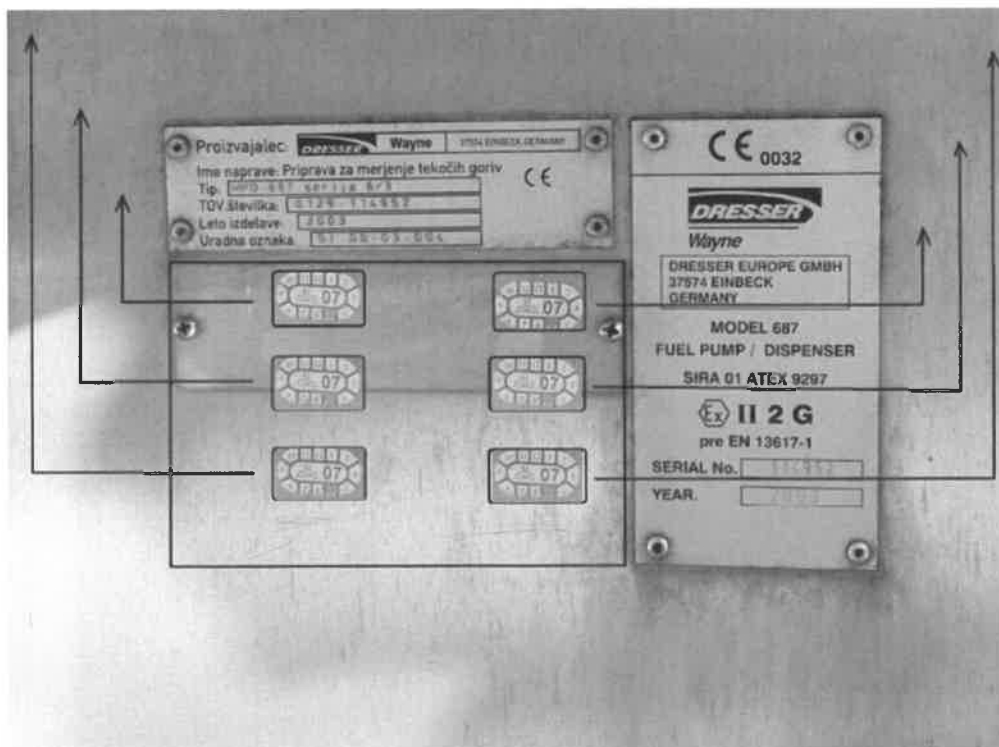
Proizvajalec: DRESSER Wayne 37574 EINBECK GERMANY
Ime naprave: Priprava za merjenje tekočih goriv
Tip: HPD 687 serija 6/3
TÜV številka: 0129 114552
Leto izdelave: 2003
Uradna oznaka: SI 00-03-004
CE

07
07
07
07
07
07

CE 0032
DRESSER
Wayne
DRESSER EUROPE GMBH
37574 EINBECK
GERMANY
MODEL 687
FUEL PUMP / DISPENSER
SIRA 01 ATEX 9297
Ex II 2 G
pre EN 13617-1
SERIAL No. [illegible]
YEAR. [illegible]